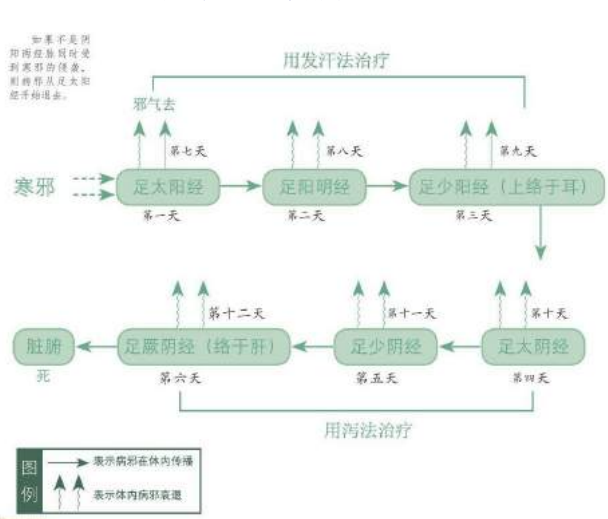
如果不是阴阳两经脉同时受到寒邪的侵袭，则病邪从足太阳经开始退去。

用发汗法治疗

邪气去

第七天

第八天

第九天

寒邪

足太阳经

足阳明经

足少阳经（上络于耳）

第一天

第二天

第三天

第十二天

第十一天

第十天

脏腑

足厥阴经（络于肝）

足少阴经

足太阴经

死

第六天

第五天

第四天

用泻法治疗

图例

表示病邪在体内传播

表示体内病邪衰退